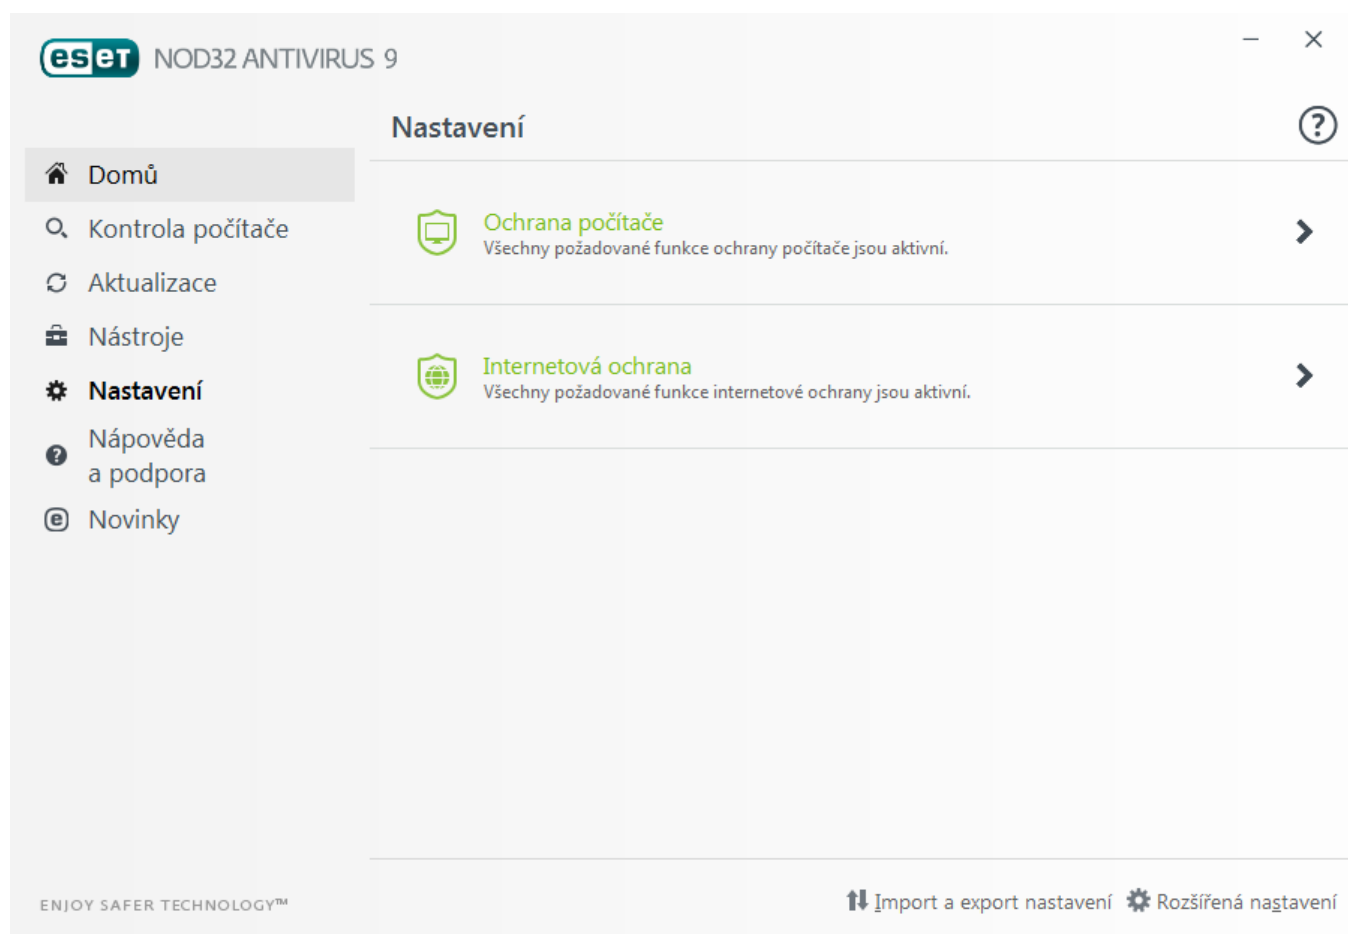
eset NOD32 ANTIVIRUS 9

Nastavení

?

Domů

Kontrola počítače

Aktualizace

Nástroje

Nastavení

Nápověda a podpora

Novinky

Ochrana počítače
Všechny požadované funkce ochrany počítače jsou aktivní.

Internetová ochrana
Všechny požadované funkce internetové ochrany jsou aktivní.

ENJOY SAFER TECHNOLOGY™

Import a export nastavení

Rozšířená nastavení